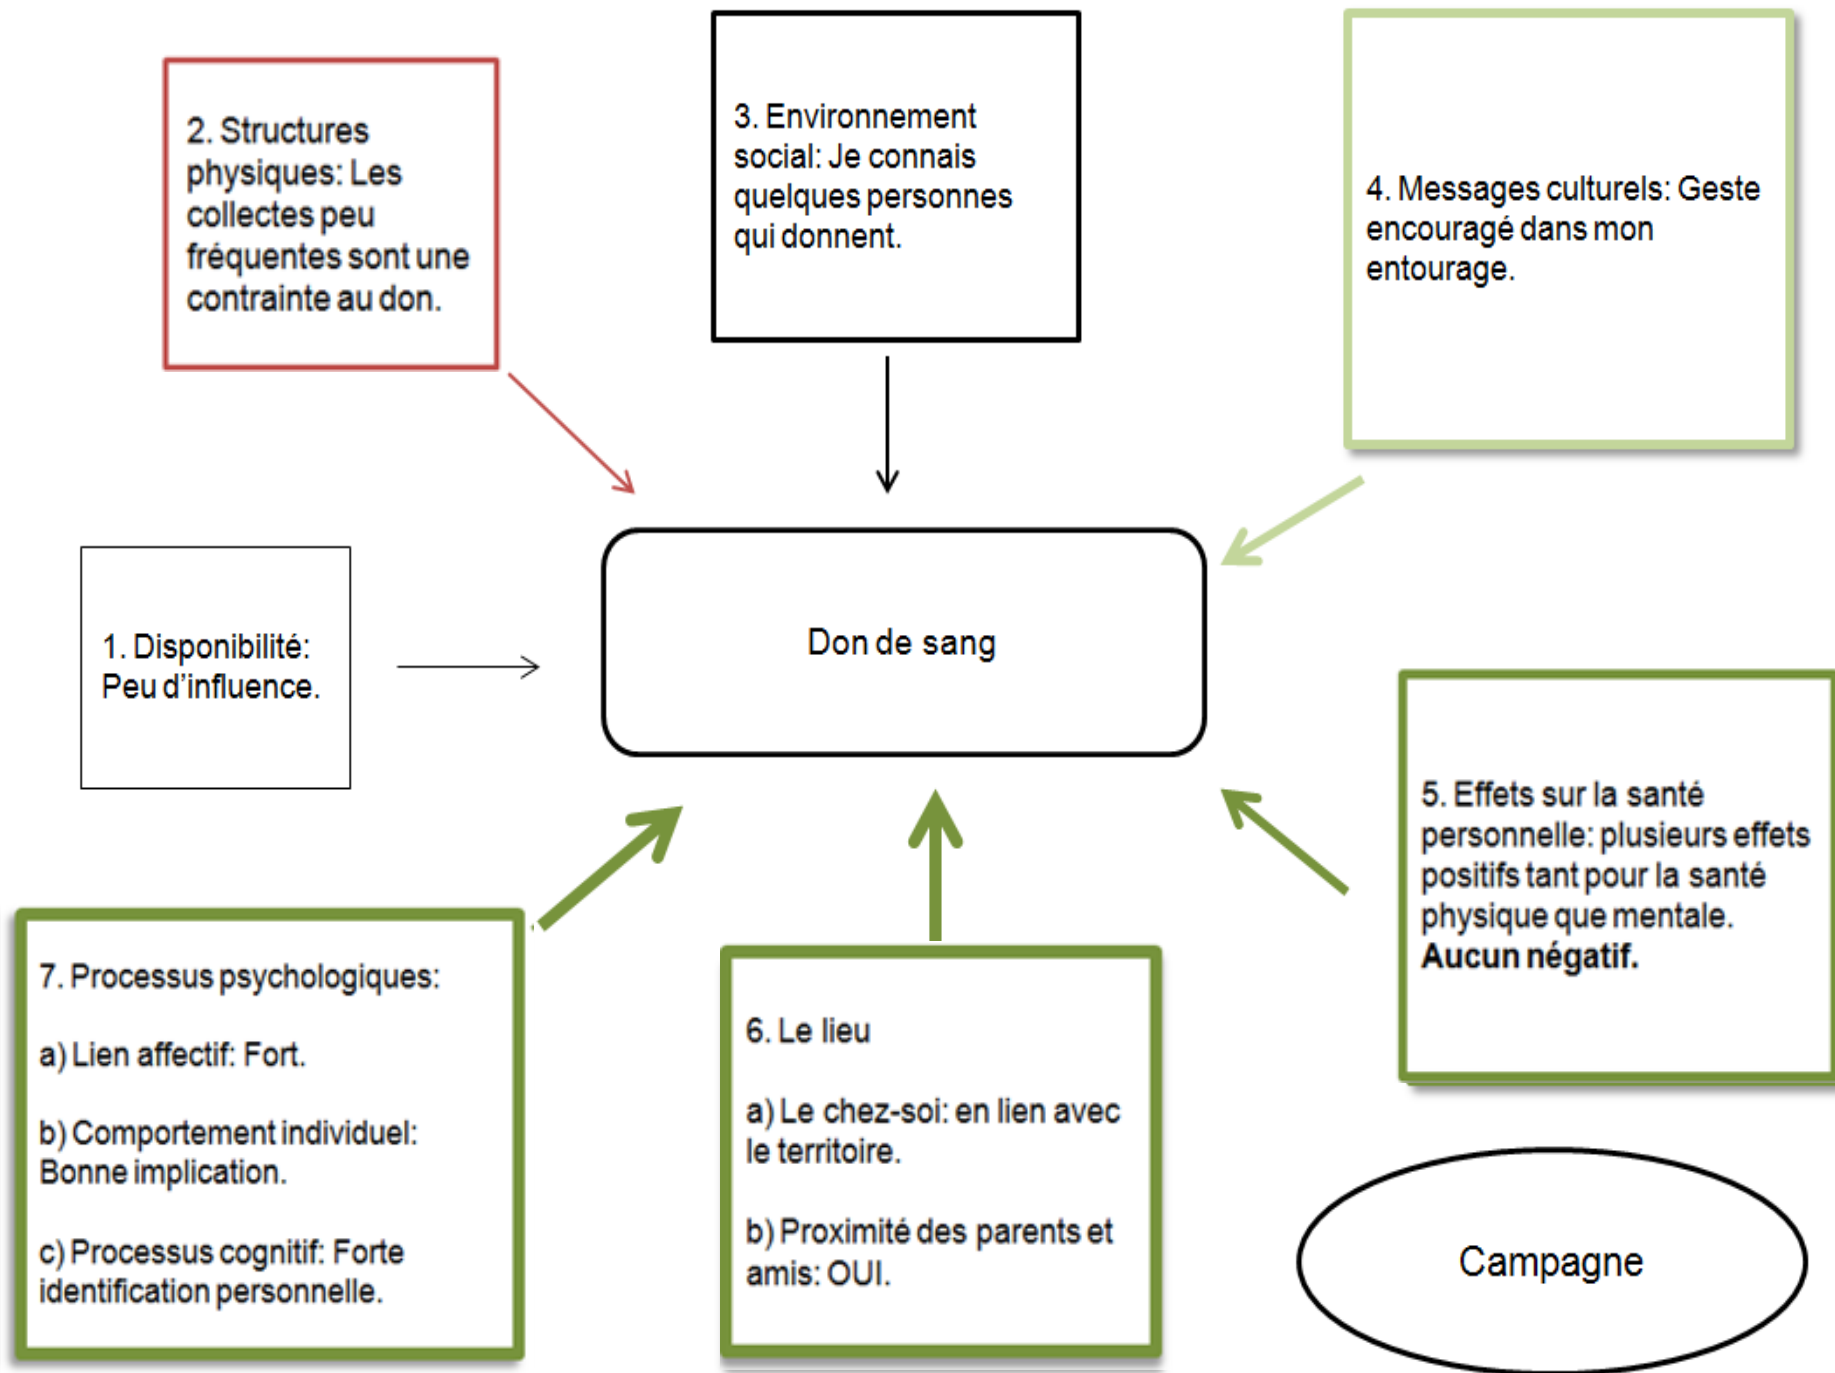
2. Structures physiques: Les collectes peu fréquentes sont une contrainte au don.

3. Environnement social: Je connais quelques personnes qui donnent.

4. Messages culturels: Geste encouragé dans mon entourage.

1. Disponibilité: Peu d'influence.

Don de sang

5. Effets sur la santé personnelle: plusieurs effets positifs tant pour la santé physique que mentale. **Aucun négatif.**

7. Processus psychologiques:

a) Lien affectif: Fort.

b) Comportement individuel: Bonne implication.

c) Processus cognitif: Forte identification personnelle.

6. Le lieu

a) Le chez-soi: en lien avec le territoire.

b) Proximité des parents et amis: OUI.

Campagne